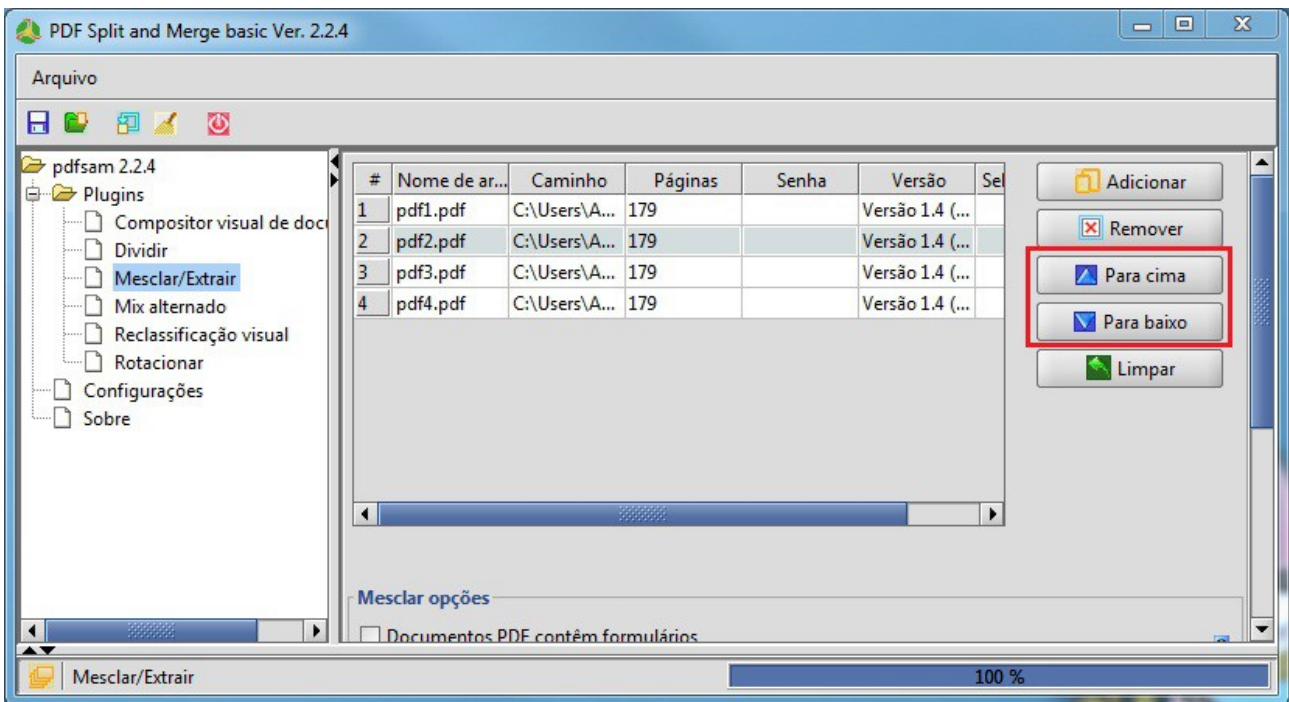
PDF Split and Merge basic Ver. 2.2.4

Arquivo

pdfsam 2.2.4
Plugins
Compositor visual de docu
Dividir
Mesclar/Extrair
Mix alternado
Reclassificação visual
Rotacionar
Configurações
Sobre

| # | Nome de ar... | Caminho | Páginas | Senha | Versão | Sel |
|---|---|---|---|---|---|---|
| 1 | pdf1.pdf | C:\Users\A... | 179 | | Versão 1.4 (... | |
| 2 | pdf2.pdf | C:\Users\A... | 179 | | Versão 1.4 (... | |
| 3 | pdf3.pdf | C:\Users\A... | 179 | | Versão 1.4 (... | |
| 4 | pdf4.pdf | C:\Users\A... | 179 | | Versão 1.4 (... | |

Adicionar
Remover
Para cima
Para baixo
Limpar

Mesclar opções
Documentos PDF contêm formulários

Mesclar/Extrair
100 %